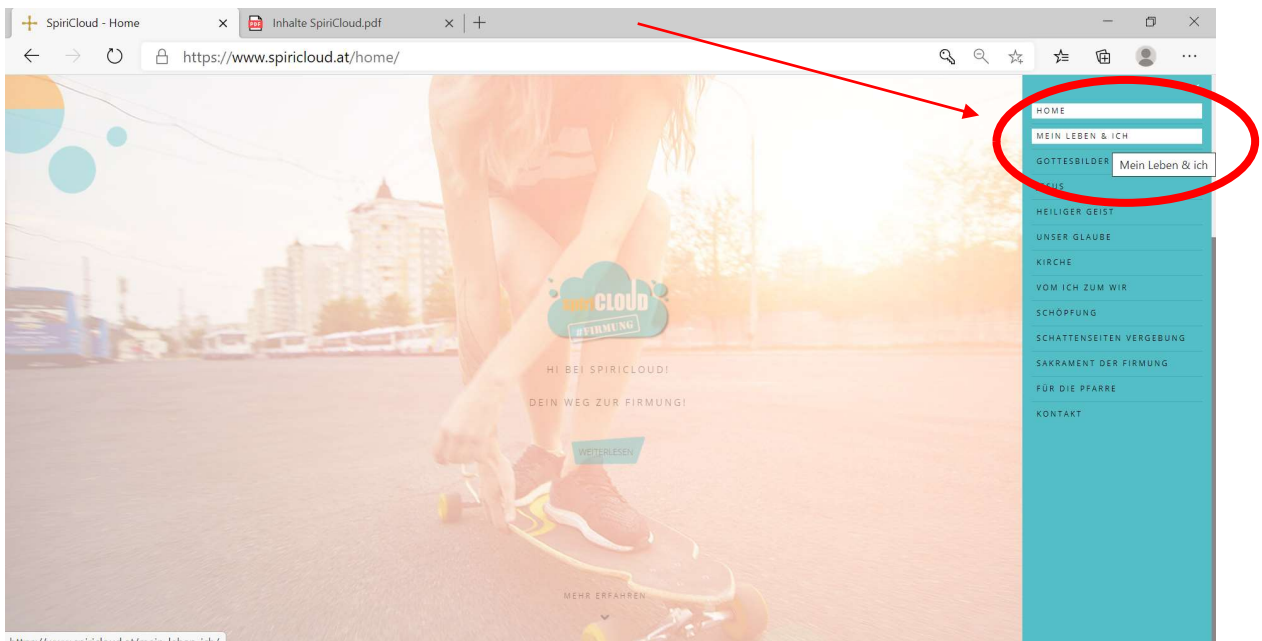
SpiriCloud - Home
Inhalte SpiriCloud.pdf
https://www.spiricloud.at/home/

HOME
MEIN LEBEN & ICH
GOTTESBILDER
Mein Leben & ich
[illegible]SUS
HEILIGER GEIST
UNSER GLAUBE
KIRCHE
VOM ICH ZUM WIR
SCHÖPFUNG
SCHATTENSEITEN VERGEBUNG
SAKRAMENT DER FIRMUNG
FÜR DIE PFARRE
KONTAKT

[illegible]CLOUD
#FIRMUNG

HI BEI SPIRICLOUD!

DEIN WEG ZUR FIRMUNG!

WEITERLESEN

MEHR ERFAHREN

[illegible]